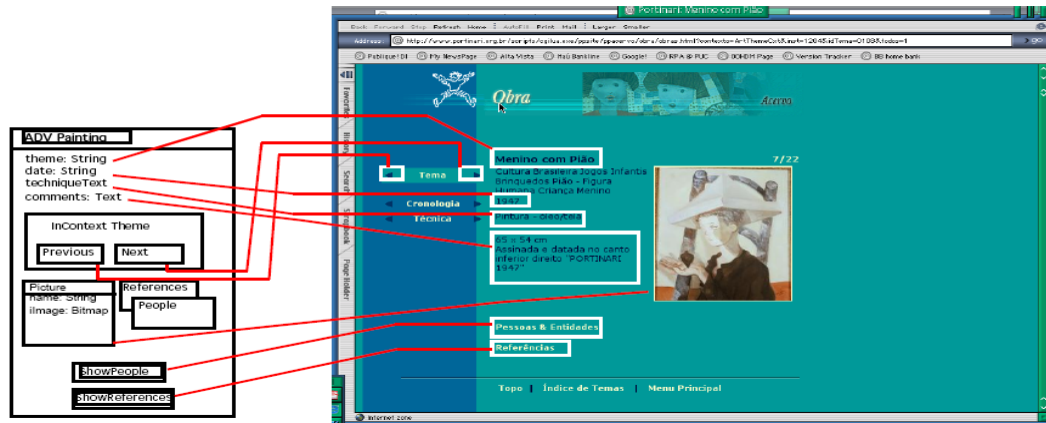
ADV Painting
theme: String
date: String
techniqueText
comments: Text

InContext Theme
Previous
Next

Picture
name: String
iImage: Bitmap

References
People

ShowPeople
ShowReferences

Portinari: Menino com Pião

Back Forward Stop Refresh Home AutoFill Print Mail Larger Smaller

Address: http://www.portinari.org.br/scripts/cgilua.exe/ppsite/ppaservo/obra/obras.html?contexto=ArtThemeCtxt&nro=12045&idTema=01888&index=1

Publique! DI My NewsPage Alta Vista Itaú Bankline Google! RPA @ PUC BCHDM Page Version Tracker BB home bank

Obra
Acervo

Menino com Pião
7/22
Tema
Cultura Brasileira Jogos Infantis Brinquedos Pião - Figura Humana Criança Menino
Cronologia
1947
Técnica
Pintura - óleo/tela
65 x 54 cm
Assinada e datada no canto inferior direito "PORTINARI 1947"

Pessoas & Entidades
Referências

Topo | Índice de Temas | Menu Principal

Internet zone